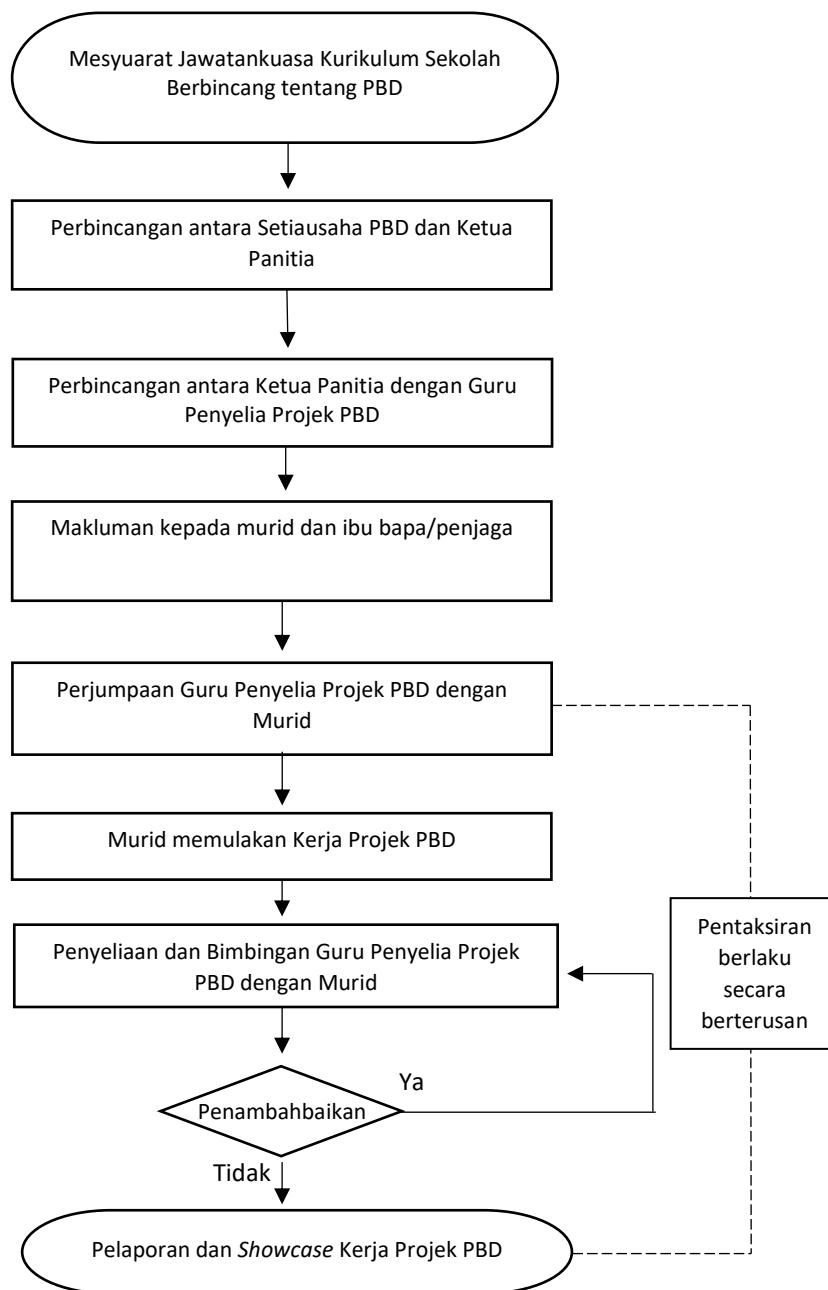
Mesyuarat Jawatankuasa Kurikulum Sekolah Berbincang tentang PBD

Perbincangan antara Setiausaha PBD dan Ketua Panitia

Perbincangan antara Ketua Panitia dengan Guru Penyelia Projek PBD

Makluman kepada murid dan ibu bapa/penjaga

Perjumpaan Guru Penyelia Projek PBD dengan Murid

Murid memulakan Kerja Projek PBD

Penyeliaan dan Bimbingan Guru Penyelia Projek PBD dengan Murid

Pentaksiran berlaku secara berterusan

Ya

Penambahbaikan

Tidak

Pelaporan dan *Showcase* Kerja Projek PBD